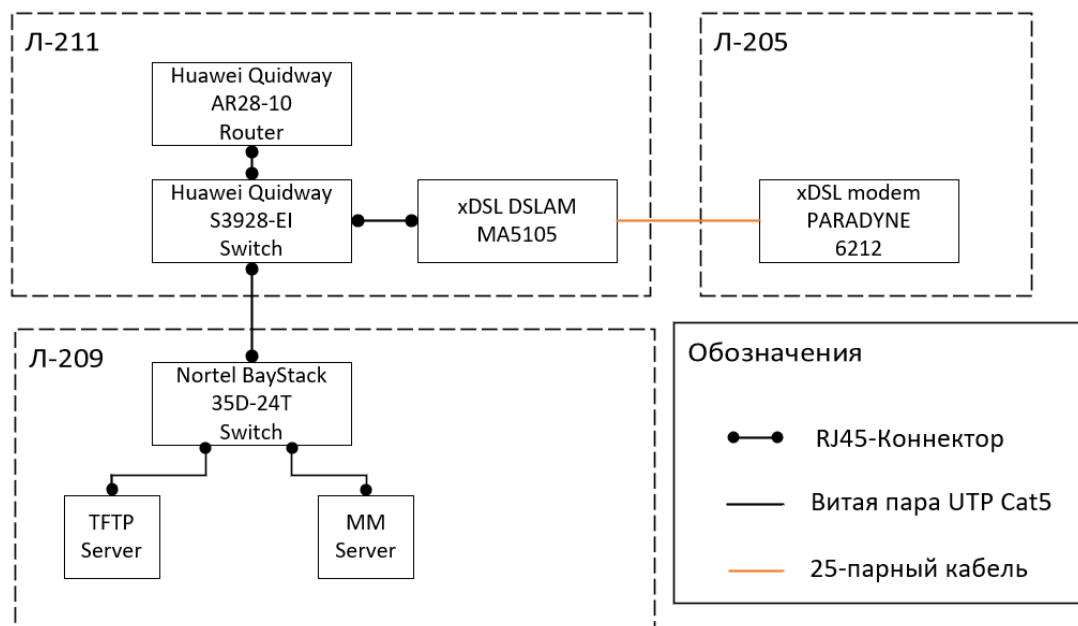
Л-211

Huawei Quidway AR28-10 Router

Huawei Quidway S3928-EI Switch

xDSL DSLAM MA5105

Л-205

xDSL modem PARADYNE 6212

Л-209

Nortel BayStack 35D-24T Switch

TFTP Server

MM Server

Обозначения

RJ45-Коннектор

Витая пара UTP Cat5

25-парный кабель